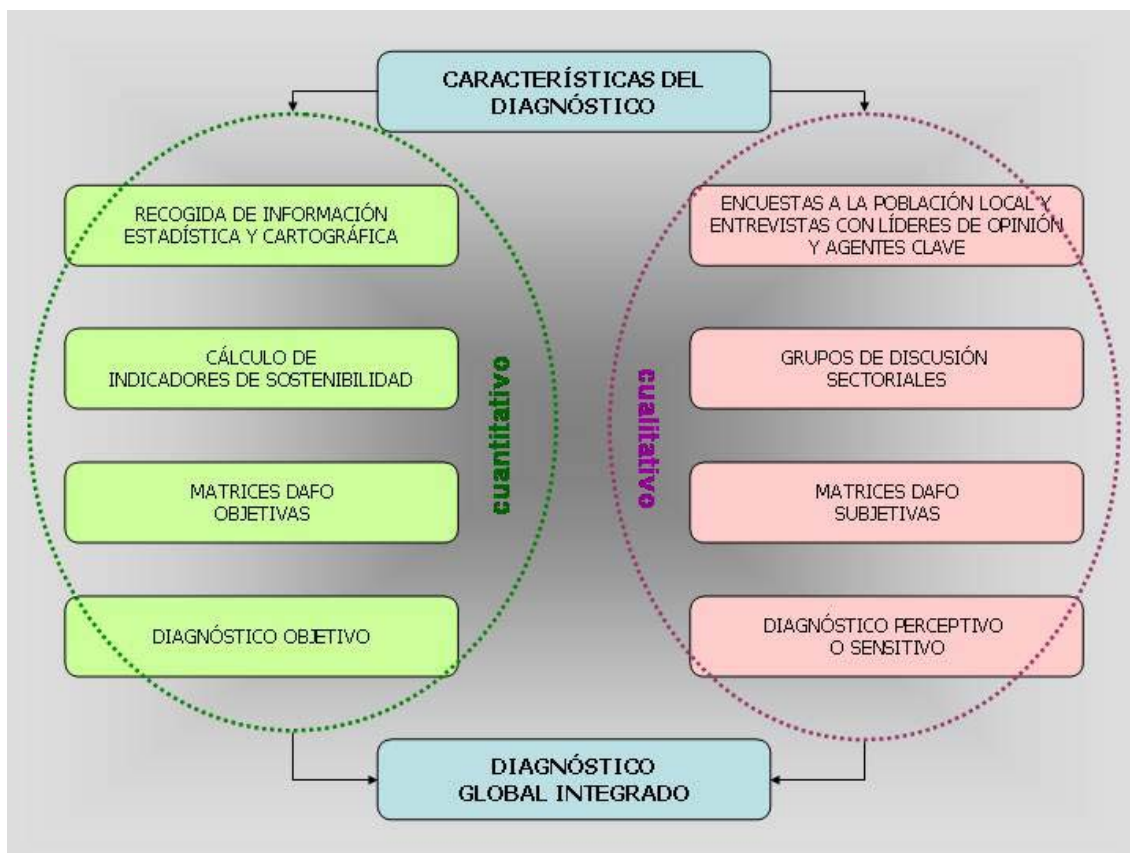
CARACTERÍSTICAS DEL DIAGNÓSTICO

RECOGIDA DE INFORMACIÓN ESTADÍSTICA Y CARTOGRÁFICA

CÁLCULO DE INDICADORES DE SOSTENIBILIDAD

MATRICES DAFO OBJETIVAS

DIAGNÓSTICO OBJETIVO

cuantitativo

cualitativo

ENCUESTAS A LA POBLACIÓN LOCAL Y ENTREVISTAS CON LÍDERES DE OPINIÓN Y AGENTES CLAVE

GRUPOS DE DISCUSIÓN SECTORIALES

MATRICES DAFO SUBJETIVAS

DIAGNÓSTICO PERCEPTIVO O SENSITIVO

DIAGNÓSTICO GLOBAL INTEGRADO